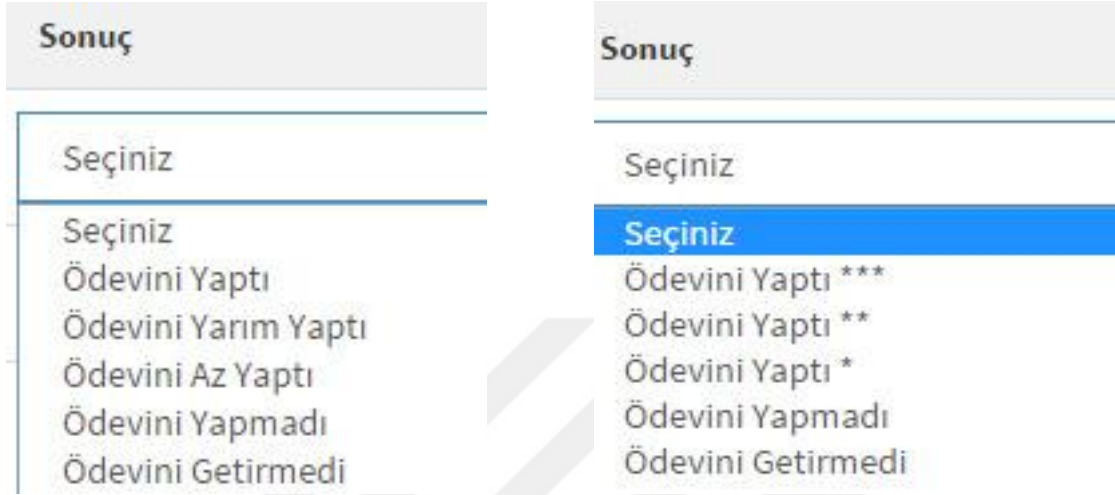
Sonuç

Seçiniz

Seçiniz
Ödevini Yaptı
Ödevini Yarım Yaptı
Ödevini Az Yaptı
Ödevini Yapmadı
Ödevini Getirmedi

Sonuç

Seçiniz

Seçiniz
Ödevini Yaptı ***
Ödevini Yaptı **
Ödevini Yaptı *
Ödevini Yapmadı
Ödevini Getirmedi